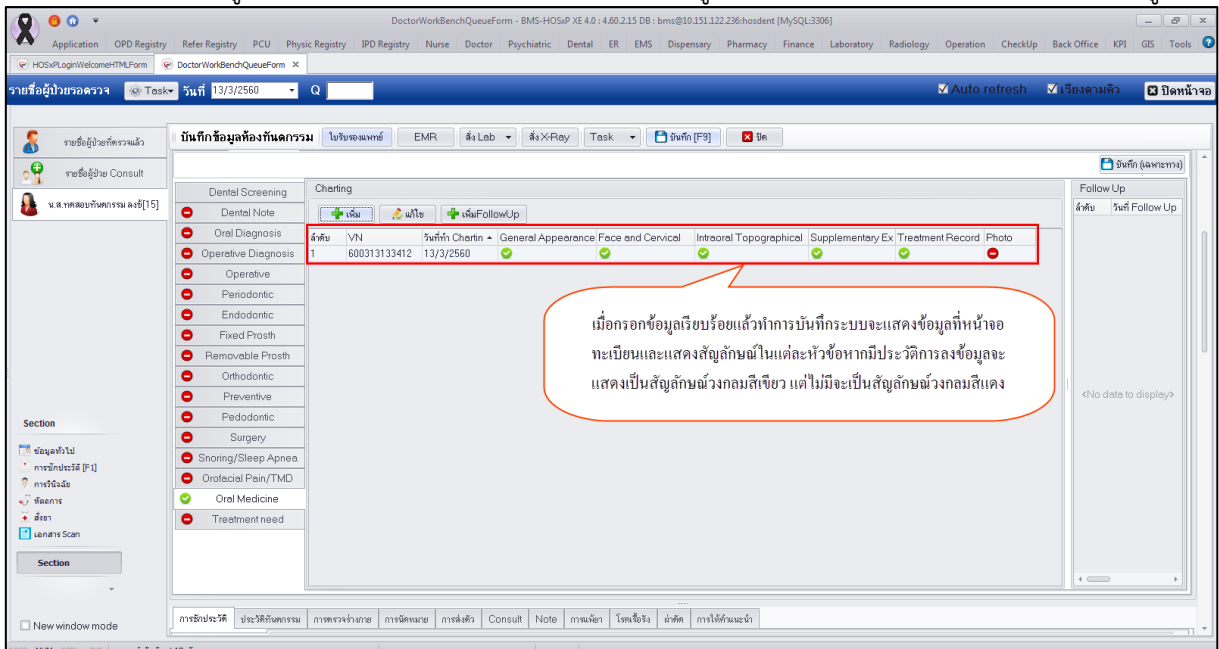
DoctorWorkBenchQueueForm - BMS-HOSxP XE 4.0 : 4.60.2.15 DB : bms@10.151.122.236:hosdent [MySQL:3306]

Application OPD Registry Refer Registry PCU Physic Registry IPD Registry Nurse Doctor Psychiatric Dental ER EMS Dispensary Pharmacy Finance Laboratory Radiology Operation CheckUp Back Office KPI GIS Tools

HOSxPLoginWelcomeHTMLForm DoctorWorkBenchQueueForm

รายชื่อผู้ป่วยรอตรวจ Task วันที่ 13/3/2560 Q

Auto refresh เรียงตามคิว ปิดหน้าจอ

รายชื่อผู้ป่วยที่ตรวจแล้ว
รายชื่อผู้ป่วย Consult
น.ส.ทดสอบทันตกรรม ลงชื่[15]

บันทึกข้อมูลห้องทันตกรรม ใบรับรองแพทย์ EMR สั่ง Lab สั่ง X-Ray Task บันทึก [F9] ปิด

บันทึก (เฉพาะทาง)

Dental Screening
Dental Note
Oral Diagnosis
Operative Diagnosis
Operative
Periodontic
Endodontic
Fixed Prosth
Removable Prosth
Orthodontic
Preventive
Pedodontic
Surgery
Snoring/Sleep Apnea
Orofacial Pain/TMD
Oral Medicine
Treatment need

Charting

เพิ่ม แก้ไข เพิ่มFollowUp

| ลำดับ | VN | วันที่ทำ Chartin | General Appearance | Face and Cervical | Intraoral Topographical | Supplementary Ex | Treatment Record | Photo |
|---|---|---|---|---|---|---|---|---|
| 1 | 600313133412 | 13/3/2560 | | | | | | |

เมื่อกรอกข้อมูลเรียบร้อยแล้วทำการบันทึกระบบจะแสดงข้อมูลที่หน้าจอทะเบียนและแสดงสัญลักษณ์ในแต่ละหัวข้อหากมีประวัติการลงข้อมูลจะแสดงเป็นสัญลักษณ์วงกลมสีเขียว แต่ไม่มีจะเป็นสัญลักษณ์วงกลมสีแดง

Follow Up
ลำดับ วันที่ Follow Up
<No data to display>

Section
ข้อมูลทั่วไป
การซักประวัติ [F1]
การวินิจฉัย
หัตถการ
สั่งยา
เอกสาร Scan

Section

New window mode

การซักประวัติ ประวัติทันตกรรม การตรวจร่างกาย การนัดหมาย การส่งตัว Consult Note การแพ้ยา โรคเรื้อรัง ผ่าตัด การให้คำแนะนำ